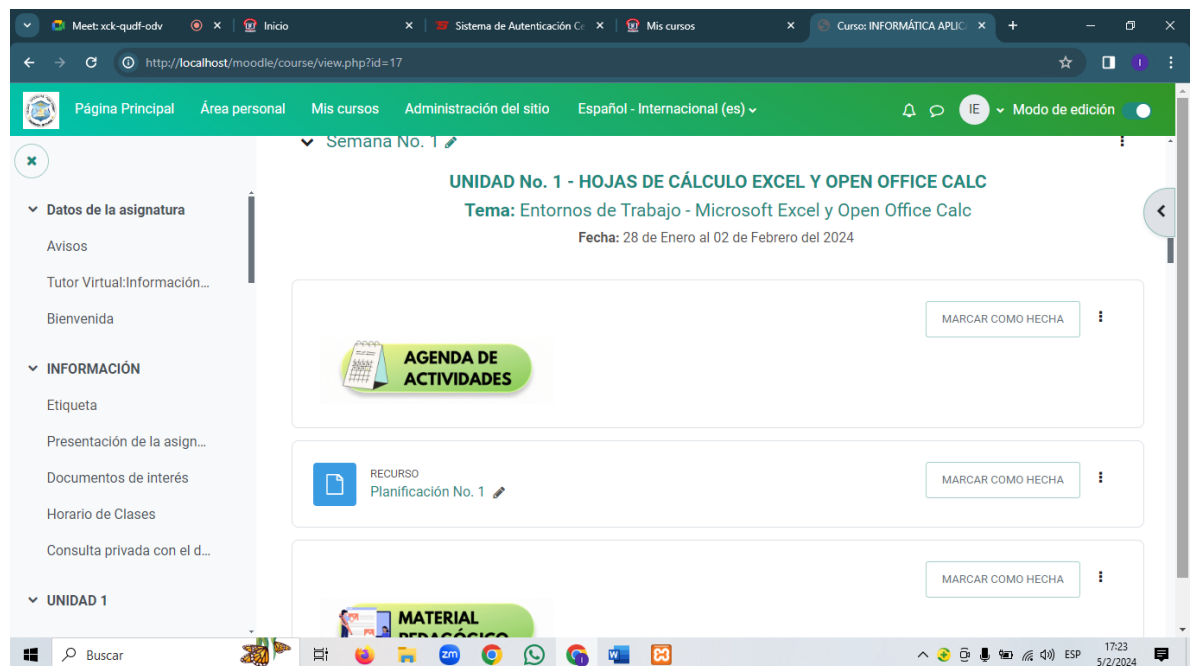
Meet: xck-qudf-odv
Inicio
Sistema de Autenticación C
Mis cursos
Curso: INFORMÁTICA APLIC
localhost/moodle/course/view.php?id=17

Página Principal   Área personal   Mis cursos   Administración del sitio   Español - Internacional (es)   IE   Modo de edición

Datos de la asignatura
Avisos
Tutor Virtual:Información...
Bienvenida
INFORMACIÓN
Etiqueta
Presentación de la asign...
Documentos de interés
Horario de Clases
Consulta privada con el d...
UNIDAD 1

Semana No. 1

UNIDAD No. 1 - HOJAS DE CÁLCULO EXCEL Y OPEN OFFICE CALC
Tema: Entornos de Trabajo - Microsoft Excel y Open Office Calc
Fecha: 28 de Enero al 02 de Febrero del 2024

MARCAR COMO HECHA
AGENDA DE ACTIVIDADES

RECURSO
Planificación No. 1
MARCAR COMO HECHA

MARCAR COMO HECHA
MATERIAL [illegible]

Buscar
ESP
17:23
5/2/2024